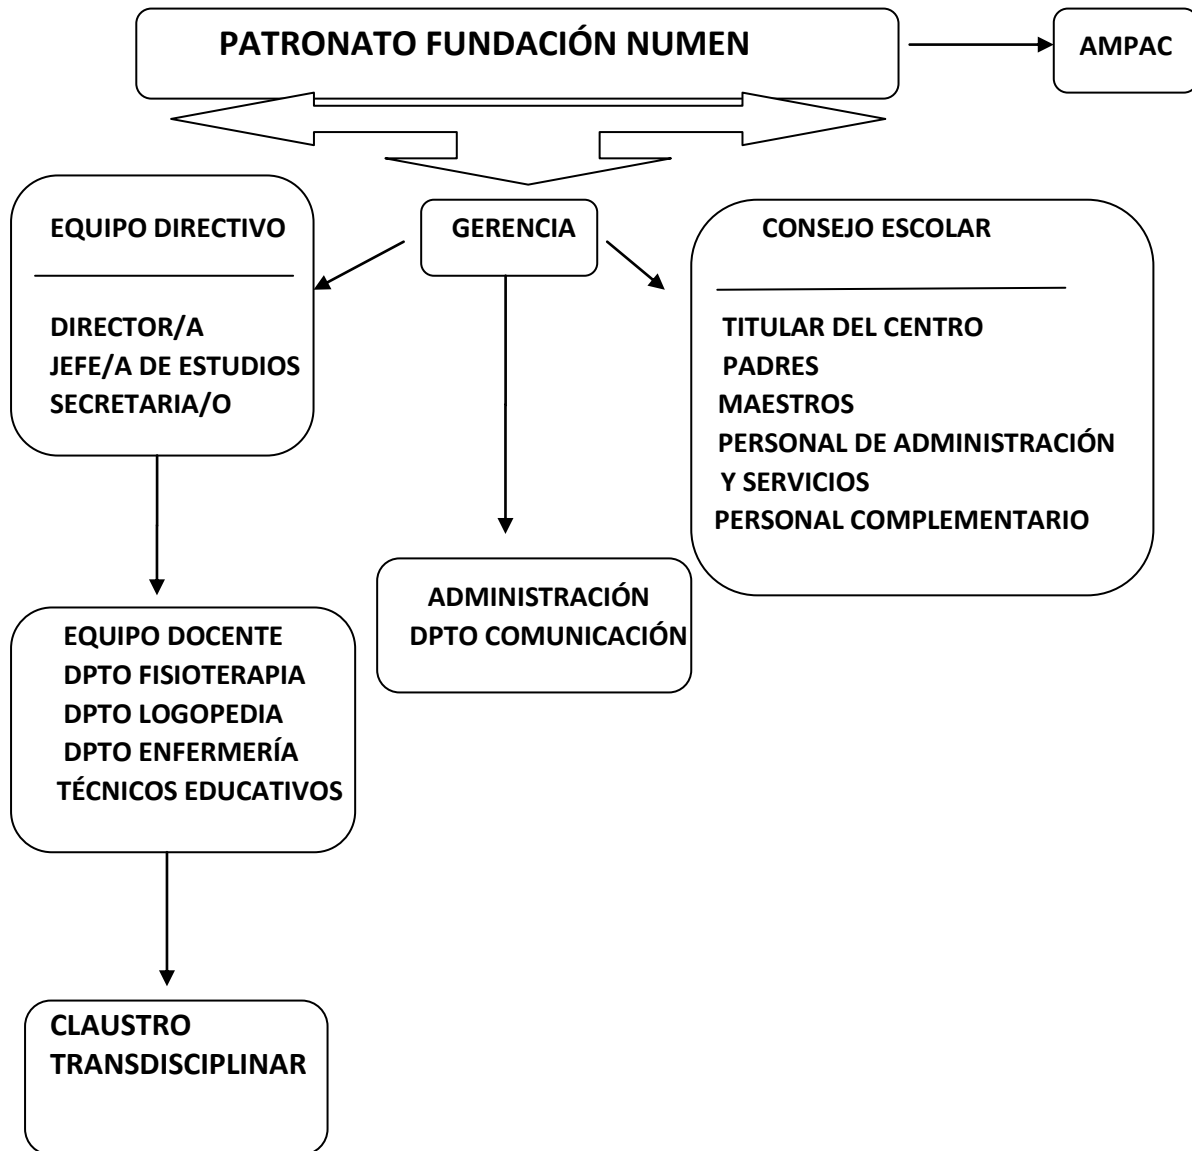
PATRONATO FUNDACIÓN NUMEN

AMPAC

EQUIPO DIRECTIVO

DIRECTOR/A
JEFE/A DE ESTUDIOS
SECRETARIA/O

GERENCIA

CONSEJO ESCOLAR

TITULAR DEL CENTRO
PADRES
MAESTROS
PERSONAL DE ADMINISTRACIÓN Y SERVICIOS
PERSONAL COMPLEMENTARIO

ADMINISTRACIÓN
DPTO COMUNICACIÓN

EQUIPO DOCENTE
DPTO FISIOTERAPIA
DPTO LOGOPEDIA
DPTO ENFERMERÍA
TÉCNICOS EDUCATIVOS

CLAUSTRO
TRANSDISCIPLINAR